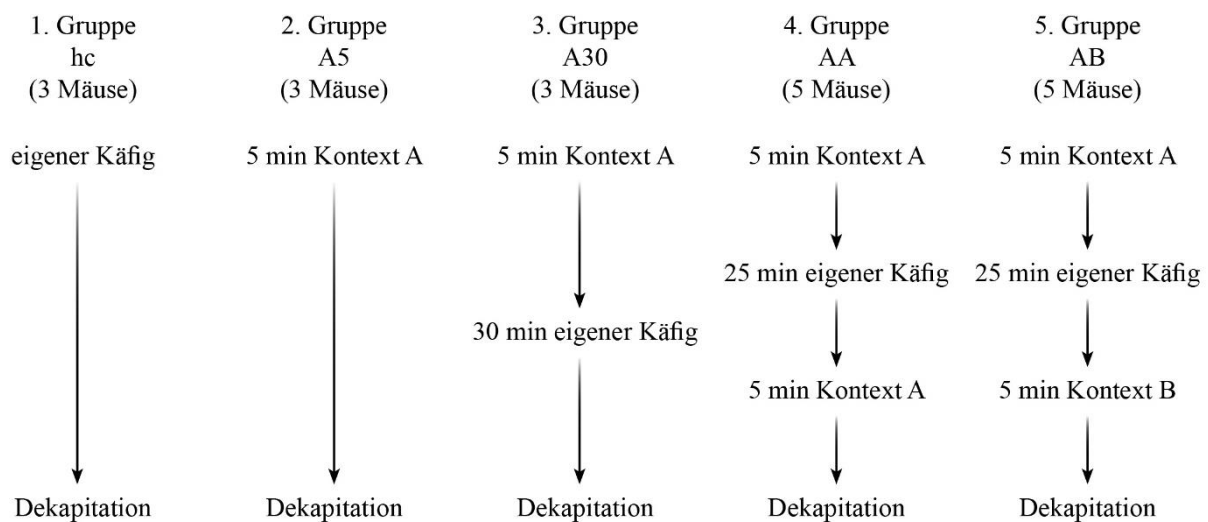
1. Gruppe
hc
(3 Mäuse)

eigener Käfig

Dekapitation

2. Gruppe
A5
(3 Mäuse)

5 min Kontext A

Dekapitation

3. Gruppe
A30
(3 Mäuse)

5 min Kontext A

30 min eigener Käfig

Dekapitation

4. Gruppe
AA
(5 Mäuse)

5 min Kontext A

25 min eigener Käfig

5 min Kontext A

Dekapitation

5. Gruppe
AB
(5 Mäuse)

5 min Kontext A

25 min eigener Käfig

5 min Kontext B

Dekapitation